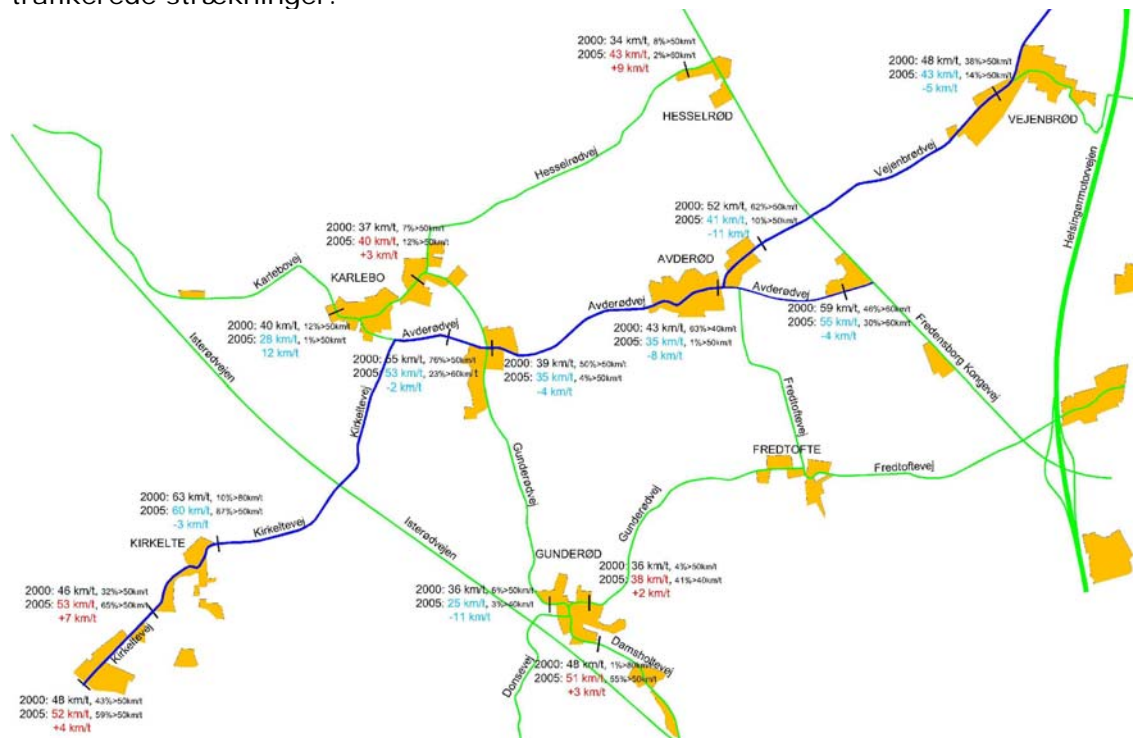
trafikerede strækninger.

2000: 34 km/t, 8%>50km/t
2005: 43 km/t, 2%>80km/t
+9 km/t

HESSELRØD

2000: 48 km/t, 38%>50km/t
2005: 43 km/t, 14%>50km/t
-5 km/t

VEJENBRØD

Hesselrødvej

Vejenbrødvej

Helsingørmotorvejen

2000: 37 km/t, 7%>50km/t
2005: 40 km/t, 12%>50km/t
+3 km/t

KARLEBO

Kartebovej

2000: 52 km/t, 62%>50km/t
2005: 41 km/t, 10%>50km/t
-11 km/t

AVDERØD

Avderødvej

Avderødvej

2000: 59 km/t, 46%>60km/t
2005: 55 km/t, 30%>60km/t
-4 km/t

2000: 40 km/t, 12%>50km/t
2005: 28 km/t, 1%>50km/t
12 km/t

Avderødvej

2000: 55 km/t, 76%>50km/t
2005: 53 km/t, 23%>60km/t
-2 km/t

2000: 39 km/t, 50%>50km/t
2005: 35 km/t, 4%>50km/t
-4 km/t

2000: 43 km/t, 63%>40km/t
2005: 35 km/t, 1%>50km/t
-8 km/t

Isterødvejen

Fredensborg Kongevej

Kirkeltevej

Fredtoftevej

Gunderødvej

FREDTOFTE

Fredtoftevej

2000: 63 km/t, 10%>80km/t
2005: 60 km/t, 87%>50km/t
-3 km/t

Kirkeltevej

KIRKELTE

Isterødvejen

Gunderødvej

GUNDERØD

2000: 36 km/t, 4%>50km/t
2005: 38 km/t, 41%>40km/t
+2 km/t

2000: 46 km/t, 32%>50km/t
2005: 53 km/t, 65%>50km/t
+7 km/t

2000: 36 km/t, 6%>50km/t
2005: 25 km/t, 3%>60km/t
-11 km/t

Kirkeltevej

Damsholtevej

2000: 48 km/t, 1%>80km/t
2005: 51 km/t, 55%>50km/t
+3 km/t

Donsevej

2000: 48 km/t, 43%>50km/t
2005: 52 km/t, 59%>50km/t
+4 km/t